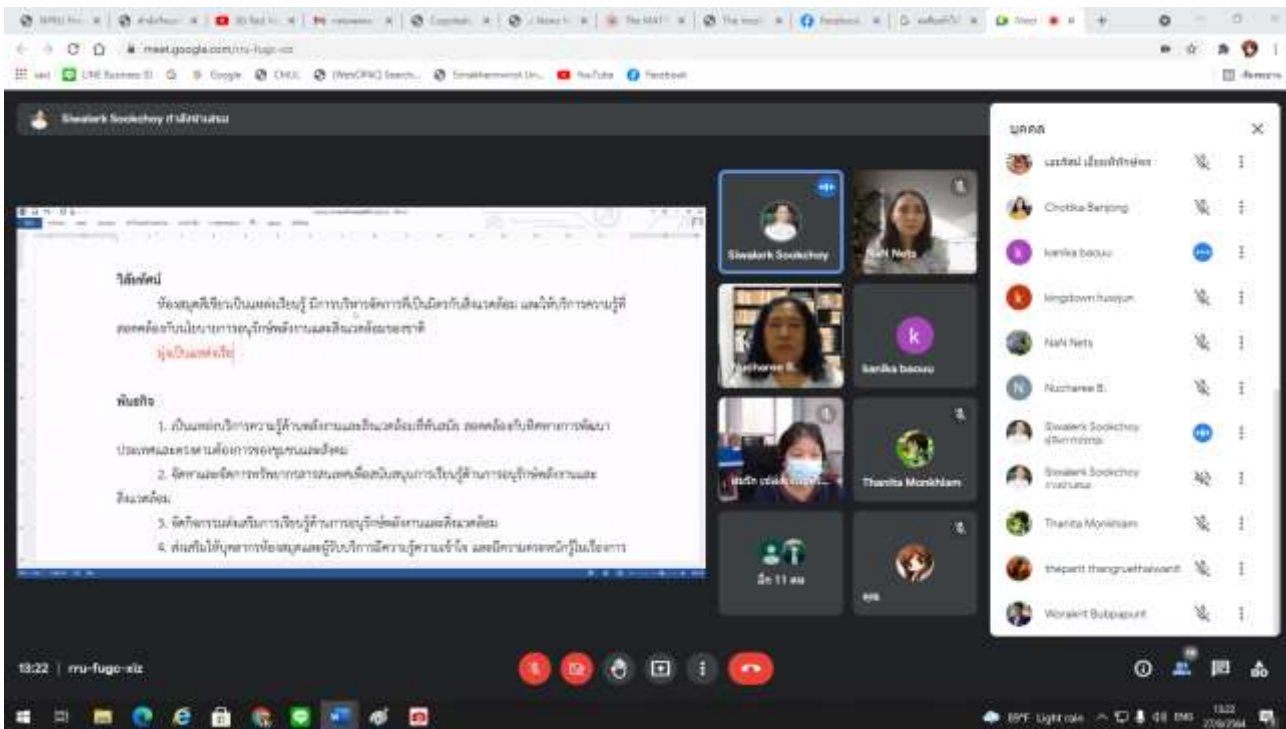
meet.google.com/rru-fugo-xiz

Siwalerk Sookchoy กำลังนำเสนอ

วิสัยทัศน์

ห้องสมุดสีเขียวเป็นแหล่งเรียนรู้ มีการบริหารจัดการที่เป็นมิตรกับสิ่งแวดล้อม และให้บริการความรู้ที่สอดคล้องกับนโยบายการอนุรักษ์พลังงานและสิ่งแวดล้อมของชาติ

มุ่งเป็นแหล่งเรียนรู้

พันธกิจ

1. เป็นแหล่งบริการความรู้ด้านพลังงานและสิ่งแวดล้อมที่ทันสมัย สอดคล้องกับทิศทางการพัฒนาประเทศและตรงตามต้องการของชุมชนและสังคม

2. จัดหาและจัดการทรัพยากรสารสนเทศเพื่อสนับสนุนการเรียนรู้ด้านการอนุรักษ์พลังงานและสิ่งแวดล้อม

3. จัดกิจกรรมส่งเสริมการเรียนรู้ด้านการอนุรักษ์พลังงานและสิ่งแวดล้อม

4. ส่งเสริมให้บุคลากรห้องสมุดและผู้รับบริการมีความรู้ความเข้าใจ และมีความตระหนักรู้ในเรื่องการ

Siwalerk Sookchoy
NaN Nets
Nucharee B.
kanika baouu
Thanita Monkhlam
อีก 11 คน

บุคคล

Chotika Banjong
kanika baouu
kingdown huayun
NaN Nets
Nucharee B.
Siwalerk Sookchoy
Siwalerk Sookchoy
Thanita Monkhlam
thepanit thangruethaiwanit
Worakrit Bubpapunt

13:22 | rru-fugo-xiz

89°F Light rain ENG 13:22